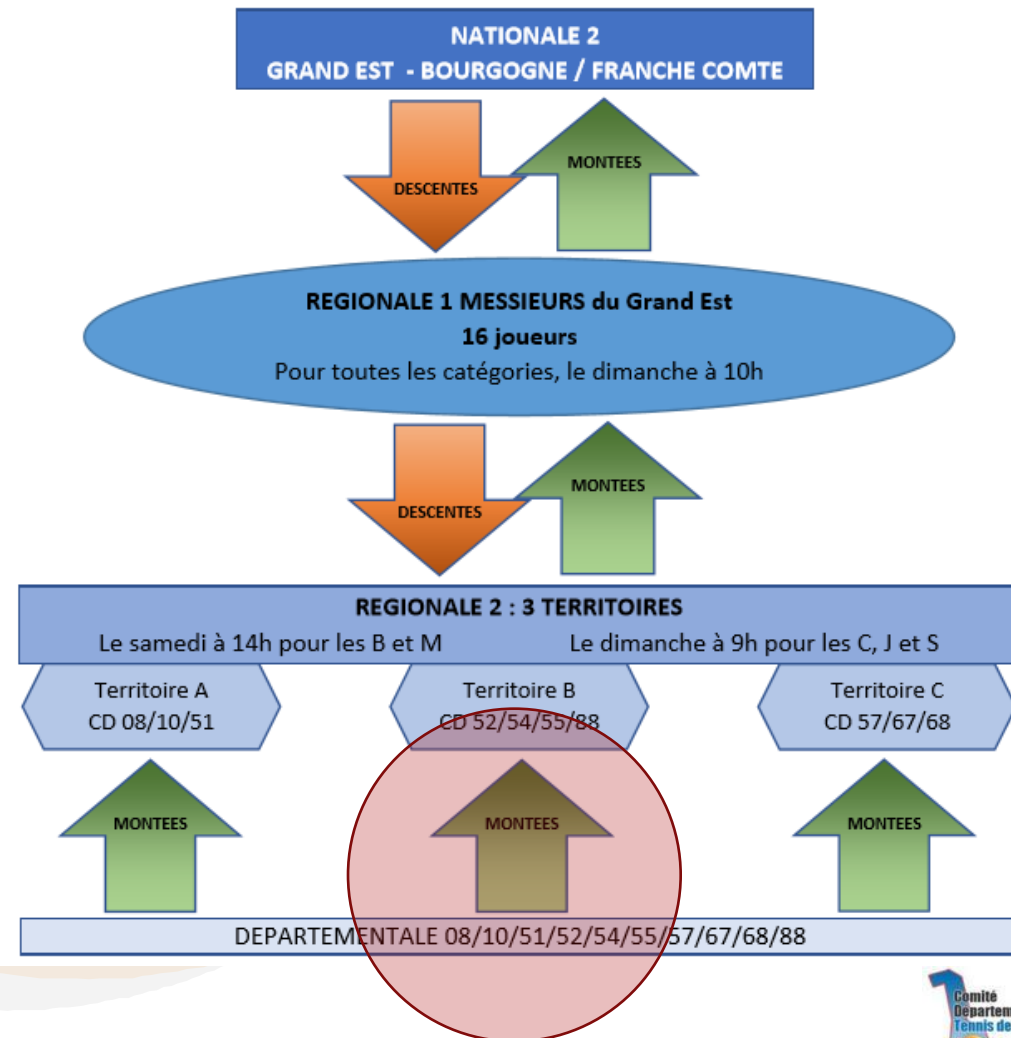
NATIONALE 2
GRAND EST - BOURGOGNE / FRANCHE COMTE

DESCENTES

MONTEES

REGIONALE 1 MESSIEURS du Grand Est
16 joueurs
Pour toutes les catégories, le dimanche à 10h

DESCENTES

MONTEES

REGIONALE 2 : 3 TERRITOIRES
Le samedi à 14h pour les B et M
Le dimanche à 9h pour les C, J et S

Territoire A
CD 08/10/51

Territoire B
CD 52/54/55/88

Territoire C
CD 57/67/68

MONTEES

MONTEES

MONTEES

DEPARTEMENTALE 08/10/51/52/54/55/57/67/68/88

Comité
Departem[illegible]
Tennis de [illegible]